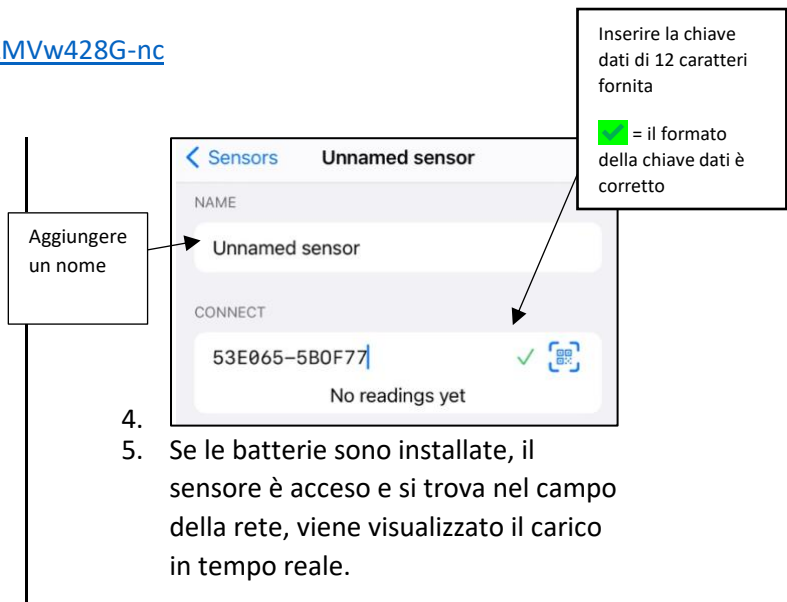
MVw428G-nc

Inserire la chiave dati di 12 caratteri fornita

✓ = il formato della chiave dati è corretto

< Sensors Unnamed sensor

NAME

Aggiungere un nome

Unnamed sensor

CONNECT

53E065-5B0F77 ✓

No readings yet

4.

5. Se le batterie sono installate, il sensore è acceso e si trova nel campo della rete, viene visualizzato il carico in tempo reale.